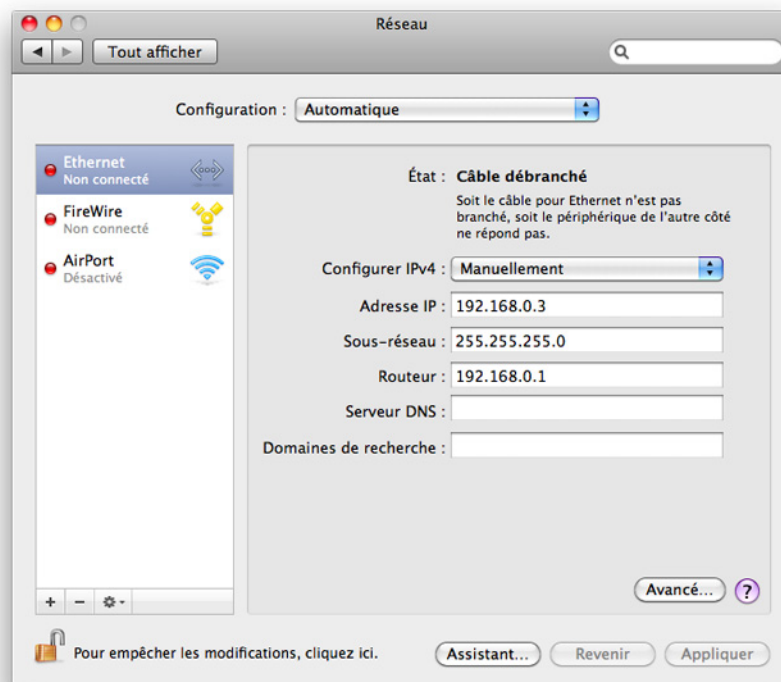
Réseau

Tout afficher

Configuration : Automatique

Ethernet
Non connecté

FireWire
Non connecté

AirPort
Désactivé

État : Câble débranché

Soit le câble pour Ethernet n'est pas branché, soit le périphérique de l'autre côté ne répond pas.

Configurer IPv4 : Manuellement

Adresse IP : 192.168.0.3

Sous-réseau : 255.255.255.0

Routeur : 192.168.0.1

Serveur DNS :

Domaines de recherche :

Avancé...

?

+ −

Pour empêcher les modifications, cliquez ici.

Assistant...

Revenir

Appliquer